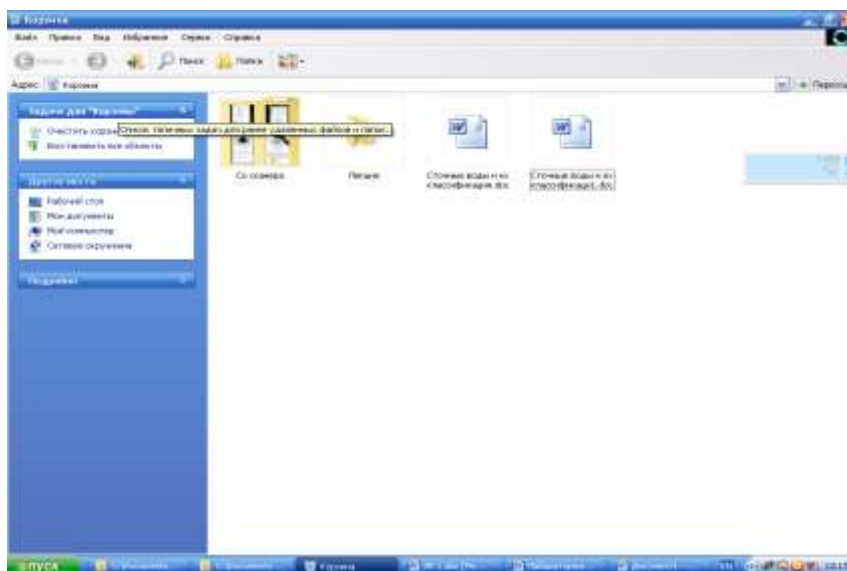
Корзина

Файл Правка Вид Избранное Сервис Справка

Назад Поиск Папки

Адрес Корзина

Переход

Задачи для "Корзины"

Очистить корзину

Восстановить все объекты

Освобождает место на диске, удаляя удаленные файлы и папки.

Другие места

Рабочий стол

Мои документы

Мой компьютер

Сетевое окружение

Подробно

Со сканера

Пелдия

Сточные воды и их классификация.doc

Сточные воды и их классификация1.doc

ПУСК

Корзина